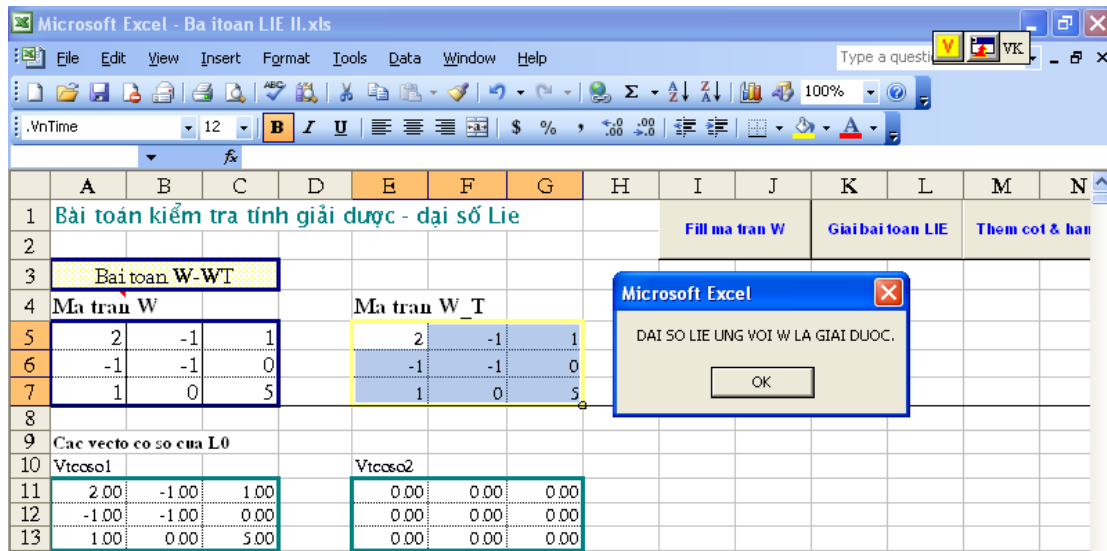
Microsoft Excel - Ba itoan LIE II.xls

File Edit View Insert Format Tools Data Window Help

Type a questi V VK

100%

.VnTime 12 B I U $ %

fx

| | A | B | C | D | E | F | G | H | I | J | K | L | M | N |
|---|---|---|---|---|---|---|---|---|---|---|---|---|---|---|
| 1 | Bài toán kiểm tra tính giải được - đại số Lie | | | | | | | | Fill ma tran W | | Giai bai toan LIE | | Them cot & han | |
| 2 | | | | | | | | | | | | | | |
| 3 | Bai toan W-WT | | | | | | | | | | | | | |
| 4 | Ma tran W | | | | Ma tran W_T | | | | | | | | | |
| 5 | 2 | -1 | 1 | | 2 | -1 | 1 | | | | | | | |
| 6 | -1 | -1 | 0 | | -1 | -1 | 0 | | | | | | | |
| 7 | 1 | 0 | 5 | | 1 | 0 | 5 | | | | | | | |
| 8 | | | | | | | | | | | | | | |
| 9 | Cac vecto co so cua L0 | | | | | | | | | | | | | |
| 10 | Vtcoso1 | | | | Vtcoso2 | | | | | | | | | |
| 11 | 2.00 | -1.00 | 1.00 | | 0.00 | 0.00 | 0.00 | | | | | | | |
| 12 | -1.00 | -1.00 | 0.00 | | 0.00 | 0.00 | 0.00 | | | | | | | |
| 13 | 1.00 | 0.00 | 5.00 | | 0.00 | 0.00 | 0.00 | | | | | | | |

Microsoft Excel

DAI SO LIE UNG VOI W LA GIAI DUOC.

OK